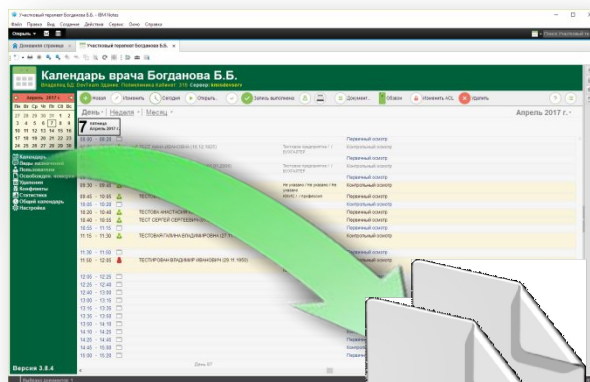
Участковый терапевт Богданов Б.Б. - IBM Notes
Файл Правка Вид Создание Действия Сервис Окно Справка
Открыть
Домашняя страница
Участковый терапевт Богданов Б.Б.
Календарь врача Богданова Б.Б.
Апрель 2017 г.
Пн Вт Ср Чт Пт Сб Вс
27 28 29 30 31 1 2
3 4 5 6 7 8 9
10 11 12 13 14 15 16
17 18 19 20 21 22 23
24 25 26 27 28 29 30
Календарь
Виды назначений
Пользователи
Освобождение от...
Удаления
Конфликты
Статистика
Общий календарь
Настройка
Версия 3.8.4
Новая
Изменить
Сегодня
Открыть...
Запись выполнена
Документ...
Обзор
Изменить ACL
Удалить
День
Неделя
Месяц
7
пятница
Апрель 2017 г.
Апрель 2017 г.
Первичный осмотр
Первичный осмотр
Первичный осмотр
Контрольный осмотр
Первичный осмотр
Контрольный осмотр
Первичный осмотр
Первичный осмотр
Первичный осмотр
Первичный осмотр
Контрольный осмотр
Первичный осмотр
Контрольный осмотр
ТЕСТОВА АНАСТАСИЯ
ТЕСТ СЕРГЕЙ СЕРГЕЕВИЧ
ТЕСТОВАЯ ГАЛИНА ВЛАДИМИРОВНА
ТЕСТОВЫЙ ВЛАДИМИР ИВАНОВИЧ (29.11.1950)
08:30 - 08:45
08:45 - 09:00
09:00 - 09:15
10:00 - 10:15
10:15 - 10:30
10:30 - 10:45
10:45 - 11:00
11:00 - 11:15
11:15 - 11:30
11:30 - 11:45
11:45 - 12:00
12:00 - 12:15
12:15 - 12:30
12:30 - 12:45
12:45 - 13:00
13:00 - 13:15
13:15 - 13:30
13:30 - 13:45
13:45 - 14:00
14:00 - 14:15
14:15 - 14:30
14:30 - 14:45
14:45 - 15:00